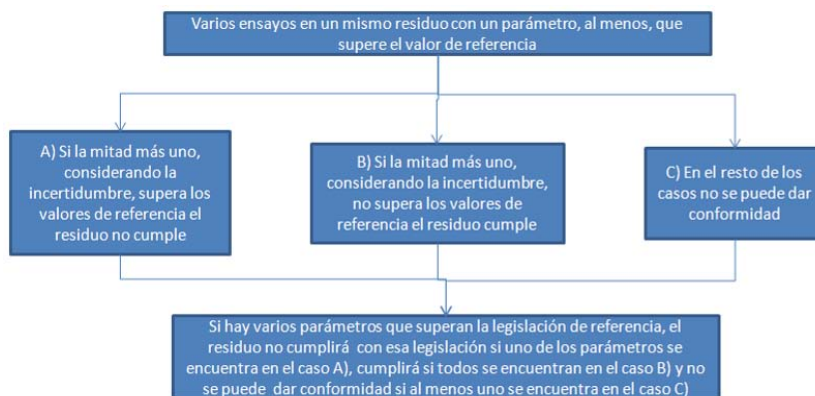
Varios ensayos en un mismo residuo con un parámetro, al menos, que supere el valor de referencia

A) Si la mitad más uno, considerando la incertidumbre, supera los valores de referencia el residuo no cumple

B) Si la mitad más uno, considerando la incertidumbre, no supera los valores de referencia el residuo cumple

C) En el resto de los casos no se puede dar conformidad

Si hay varios parámetros que superan la legislación de referencia, el residuo no cumplirá con esa legislación si uno de los parámetros se encuentra en el caso A), cumplirá si todos se encuentran en el caso B) y no se puede dar conformidad si al menos uno se encuentra en el caso C)